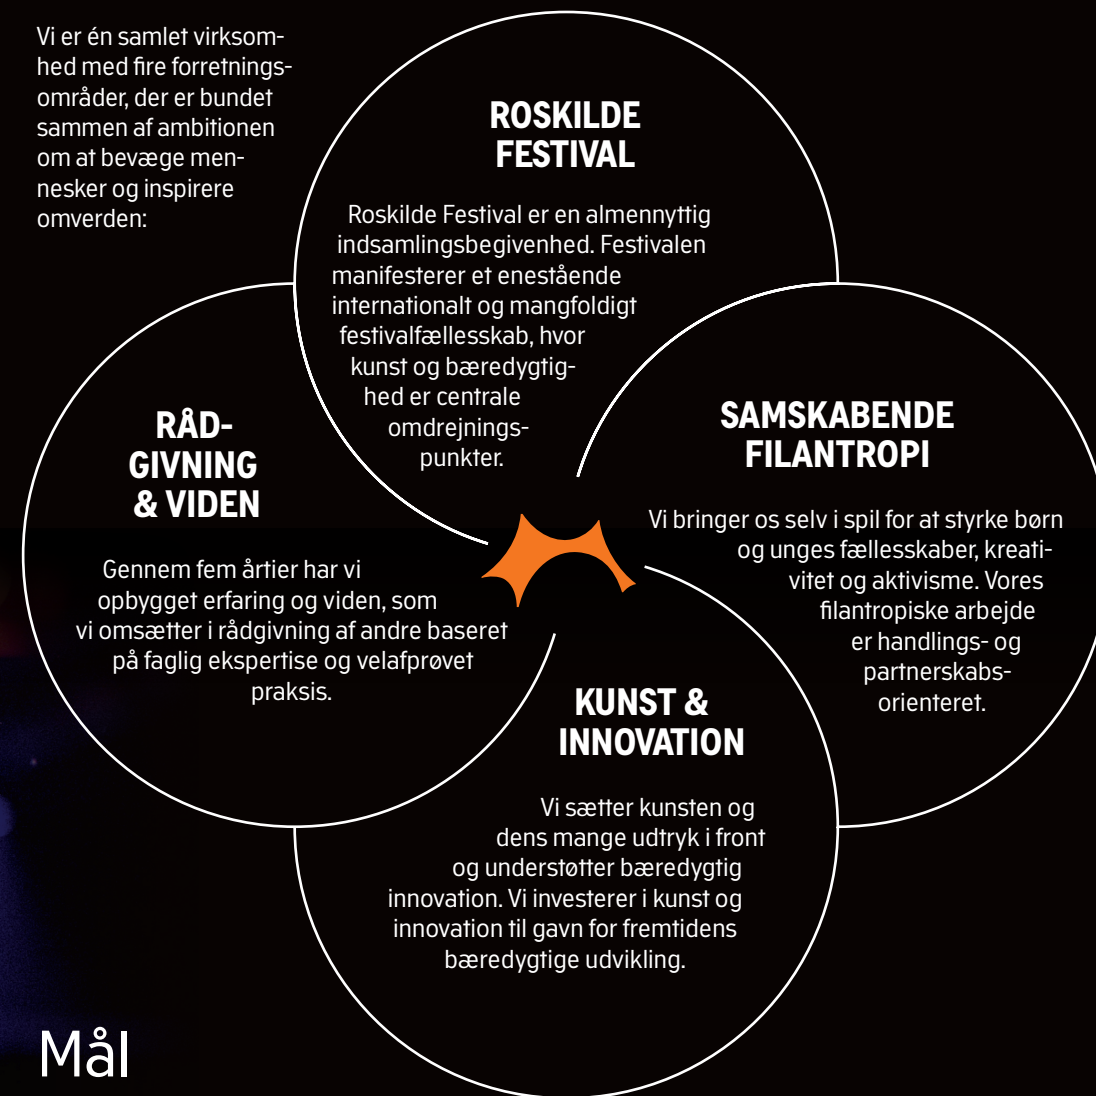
Vi er én samlet virksomhed med fire forretningsområder, der er bundet sammen af ambitionen om at bevæge mennesker og inspirere omverden:

ROSKILDE FESTIVAL

Roskilde Festival er en almennyttig indsamlingsbegivenhed. Festivalen manifesterer et enestående internationalt og mangfoldigt festivalfællesskab, hvor kunst og bæredygtighed er centrale omdrejningspunkter.

RÅDGIVNING & VIDEN

Gennem fem årtier har vi opbygget erfaring og viden, som vi omsætter i rådgivning af andre baseret på faglig ekspertise og velafprøvet praksis.

SAMSKABENDE FILANTROPI

Vi bringer os selv i spil for at styrke børn og unges fællesskaber, kreativitet og aktivisme. Vores filantropiske arbejde er handlings- og partnerskabsorienteret.

KUNST & INNOVATION

Vi sætter kunsten og dens mange udtryk i front og understøtter bæredygtig innovation. Vi investerer i kunst og innovation til gavn for fremtidens bæredygtige udvikling.

Mål